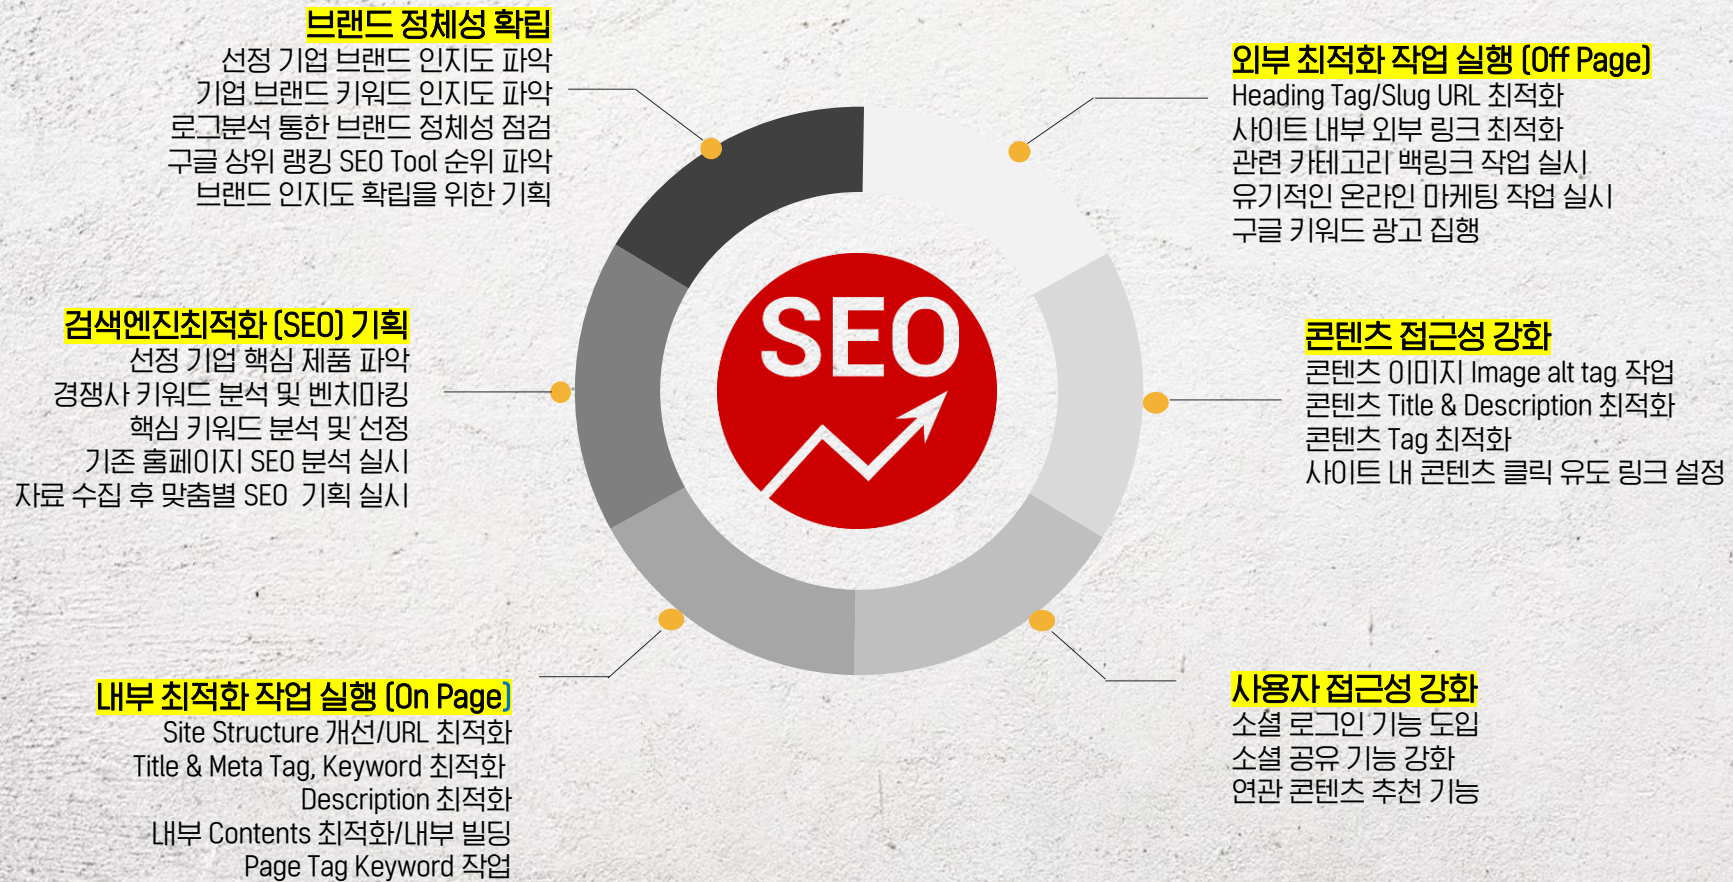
브랜드 정체성 확립
선정 기업 브랜드 인지도 파악
기업 브랜드 키워드 인지도 파악
로그분석 통한 브랜드 정체성 점검
구글 상위 랭킹 SEO Tool 순위 파악
브랜드 인지도 확립을 위한 기획

외부 최적화 작업 실행 (Off Page)
Heading Tag/Slug URL 최적화
사이트 내부 외부 링크 최적화
관련 카테고리 백링크 작업 실시
유기적인 온라인 마케팅 작업 실시
구글 키워드 광고 집행

검색엔진최적화 (SEO) 기획
선정 기업 핵심 제품 파악
경쟁사 키워드 분석 및 벤치마킹
핵심 키워드 분석 및 선정
기존 홈페이지 SEO 분석 실시
자료 수집 후 맞춤별 SEO 기획 실시

SEO

콘텐츠 접근성 강화
콘텐츠 이미지 Image alt tag 작업
콘텐츠 Title & Description 최적화
콘텐츠 Tag 최적화
사이트 내 콘텐츠 클릭 유도 링크 설정

내부 최적화 작업 실행 (On Page)
Site Structure 개선/URL 최적화
Title & Meta Tag, Keyword 최적화
Description 최적화
내부 Contents 최적화/내부 빌딩
Page Tag Keyword 작업

사용자 접근성 강화
소셜 로그인 기능 도입
소셜 공유 기능 강화
연관 콘텐츠 추천 기능